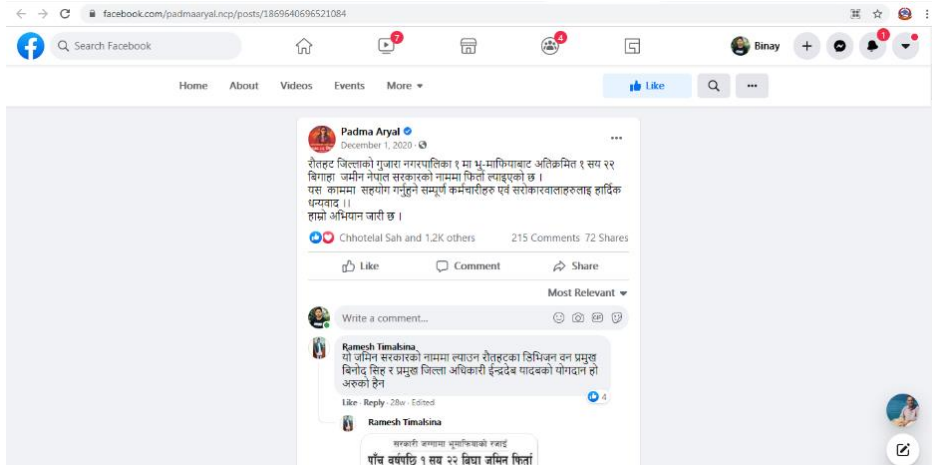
facebook.com/padmaaryal.ncp/posts/1869640696521084

Search Facebook

7

4

Binay

1

Home About Videos Events More

Like

Padma Aryal
December 1, 2020 ·

रौतहट जिल्लाको गुजारा नगरपालिका १ मा भू-माफियाबाट अतिक्रमित १ सय २२ बिगाहा जमीन नेपाल सरकारको नाममा फिर्ता ल्याइएको छ ।
यस काममा सहयोग गर्नुहुने सम्पूर्ण कर्मचारीहरु एवं सरोकारवालाहरुलाइ हार्दिक धन्यवाद ।।
हाम्रो अभियान जारी छ ।

Chhotelal Sah and 1.2K others 215 Comments 72 Shares

Like Comment Share

Most Relevant

Write a comment...

Ramesh Timalsina
यो जमिन सरकारको नाममा ल्याउन रौतहटका डिभिजन वन प्रमुख बिनोद सिंह र प्रमुख जिल्ला अधिकारी ईन्द्रदेब यादबको योगदान हो अरुको हैन

Like · Reply · 28w · Edited 4

Ramesh Timalsina

सरकारी जग्गामा भूमाफियाको रजाईं
पाँच वर्षपछि १ सय २२ बिघा जमिन फिर्ता